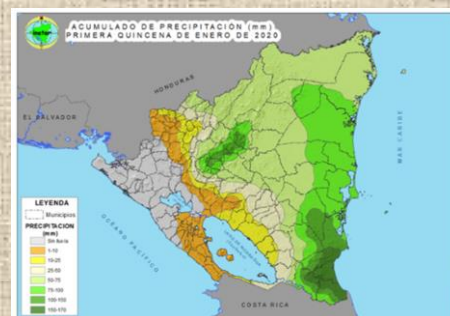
ACUMULADO DE PRECIPITACIÓN (mm)
PRIMERA QUINCENA DE ENERO DE 2020

HONDURAS

EL SALVADOR

MAR CARIBE

OCÉANO PACÍFICO

COSTA RICA

LEYENDA
Municipios
PRECIPITACION (mm)
Sin lluvia
1-10
10-25
25-50
50-75
75-100
100-150
150-170